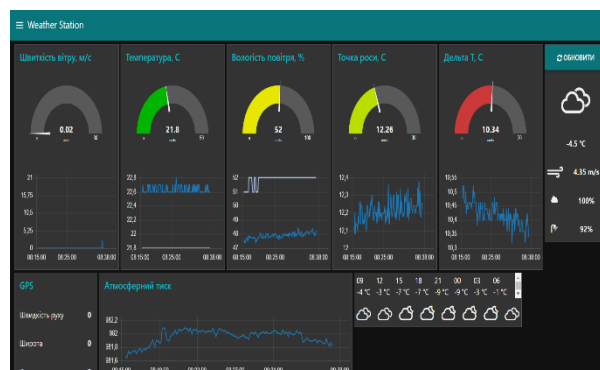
≡ Weather Station

Швидкість вітру, м/с

0.02

0 30

21
15,75
10,5
5,25
0
00:15:00 00:25:00 00:35:00

Температура, С

21.8

0 50

22,8
22,6
22,4
22,2
22
21,8
00:15:00 00:25:00 00:35:00

Вологість повітря, %

52

0 100

52
51
50
49
48
47
00:15:00 00:25:00 00:35:00

Точка роси, С

12.26

0 30

12,4
12,3
12,2
12,1
12
00:15:00 00:25:00 00:35:00

Дельта Т, С

10.34

0 30

10,55
10,5
10,45
10,4
10,35
10,3
00:15:00 00:25:00 00:35:00

ОБНОВИТИ

-4.5 °C

4.35 m/s

100%

92%

GPS

Швидкість руху 0

Широта 0

Атмосферний тиск

982,2
982
981,8
981,6

| 09 | 12 | 15 | 18 | 21 | 00 | 03 | 06 |
|---|---|---|---|---|---|---|---|
| -4 °C | -5 °C | -7 °C | -7 °C | -9 °C | -9 °C | -3 °C | -1 °C |